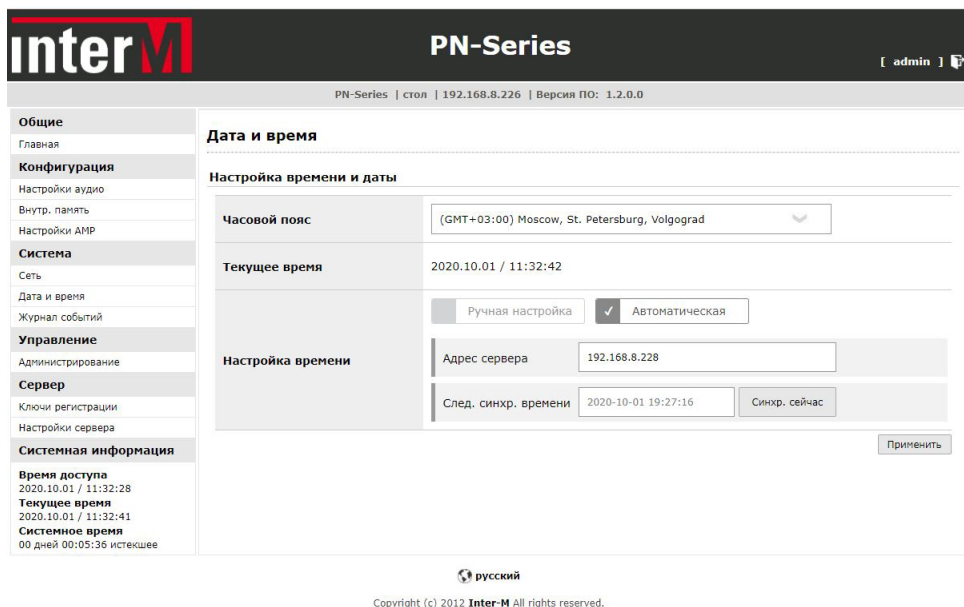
interM

PN-Series

[ admin ]

PN-Series | стол | 192.168.8.226 | Версия ПО: 1.2.0.0

Общие
Главная
Конфигурация
Настройки аудио
Внутр. память
Настройки AMP
Система
Сеть
Дата и время
Журнал событий
Управление
Администрирование
Сервер
Ключи регистрации
Настройки сервера
Системная информация
Время доступа
2020.10.01 / 11:32:28
Текущее время
2020.10.01 / 11:32:41
Системное время
00 дней 00:05:36 истекшее

Дата и время

Настройка времени и даты

| | |
|---|---|
| Часовой пояс | (GMT+03:00) Moscow, St. Petersburg, Volgograd |
| Текущее время | 2020.10.01 / 11:32:42 |
| Настройка времени | Ручная настройка ✓ Автоматическая<br>Адрес сервера 192.168.8.228<br>След. синхр. времени 2020-10-01 19:27:16 Синхр. сейчас |

Применить

русский

Copyright (c) 2012 Inter-M All rights reserved.